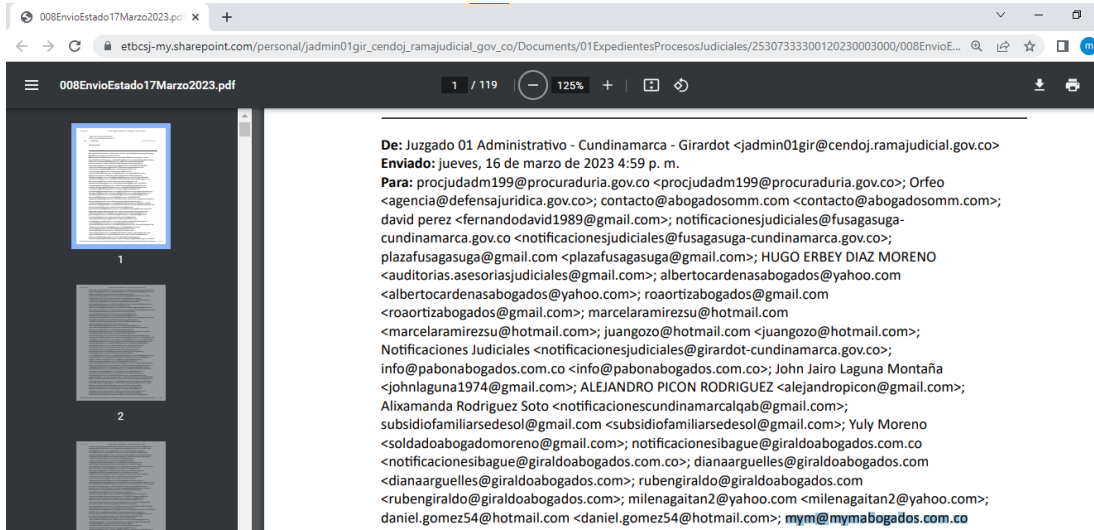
008EnvioEstado17Marzo2023.pd ×   +

etbcsj-my.sharepoint.com/personal/jadmin01gir_cendoj_ramajudicial_gov_co/Documents/01ExpedientesProcesosJudiciales/25307333300120230003000/008EnvioE...

008EnvioEstado17Marzo2023.pdf   1 / 119   125%

1

2

De: Juzgado 01 Administrativo - Cundinamarca - Girardot <jadmin01gir@cendoj.ramajudicial.gov.co>
Enviado: jueves, 16 de marzo de 2023 4:59 p. m.
Para: procjudadm199@procuraduria.gov.co <procjudadm199@procuraduria.gov.co>; Orfeo <agencia@defensajuridica.gov.co>; contacto@abogadosomm.com <contacto@abogadosomm.com>; david perez <fernandodavid1989@gmail.com>; notificacionesjudiciales@fusagasuga-cundinamarca.gov.co <notificacionesjudiciales@fusagasuga-cundinamarca.gov.co>; plazafusagasuga@gmail.com <plazafusagasuga@gmail.com>; HUGO ERBEY DIAZ MORENO <auditorias.asesoriasjudiciales@gmail.com>; albertocardenasabogados@yahoo.com <albertocardenasabogados@yahoo.com>; roaortizabogados@gmail.com <roaortizabogados@gmail.com>; marcelaramirezsu@hotmail.com <marcelaramirezsu@hotmail.com>; juangozo@hotmail.com <juangozo@hotmail.com>; Notificaciones Judiciales <notificacionesjudiciales@girardot-cundinamarca.gov.co>; info@pabonabogados.com.co <info@pabonabogados.com.co>; John Jairo Laguna Montaña <johnlaguna1974@gmail.com>; ALEJANDRO PICON RODRIGUEZ <alejandropicon@gmail.com>; Alixamanda Rodriguez Soto <notificacionescundinamarcalqab@gmail.com>; subsidiofamiliarsedesol@gmail.com <subsidiofamiliarsedesol@gmail.com>; Yuly Moreno <soldadoabogadomoreno@gmail.com>; notificacionesibague@giraldoabogados.com.co <notificacionesibague@giraldoabogados.com.co>; dianaarguelles@giraldoabogados.com <dianaarguelles@giraldoabogados.com>; rubengiraldo@giraldoabogados.com <rubengiraldo@giraldoabogados.com>; milenagaitan2@yahoo.com <milenagaitan2@yahoo.com>; daniel.gomez54@hotmail.com <daniel.gomez54@hotmail.com>; mym@mymabogados.com.co